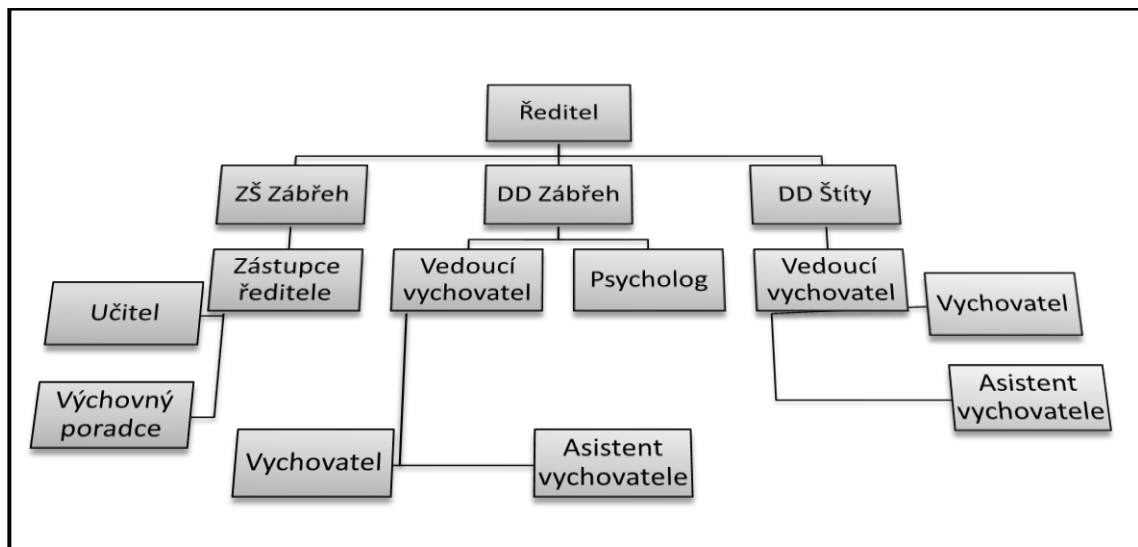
Ředitel

ZŠ Zábřeh

DD Zábřeh

DD Štíty

Zástupce ředitele

Vedoucí vychovatel

Psycholog

Vedoucí vychovatel

Učitel

Vychovatel

Výchovný poradce

Asistent vychovatele

Vychovatel

Asistent vychovatele